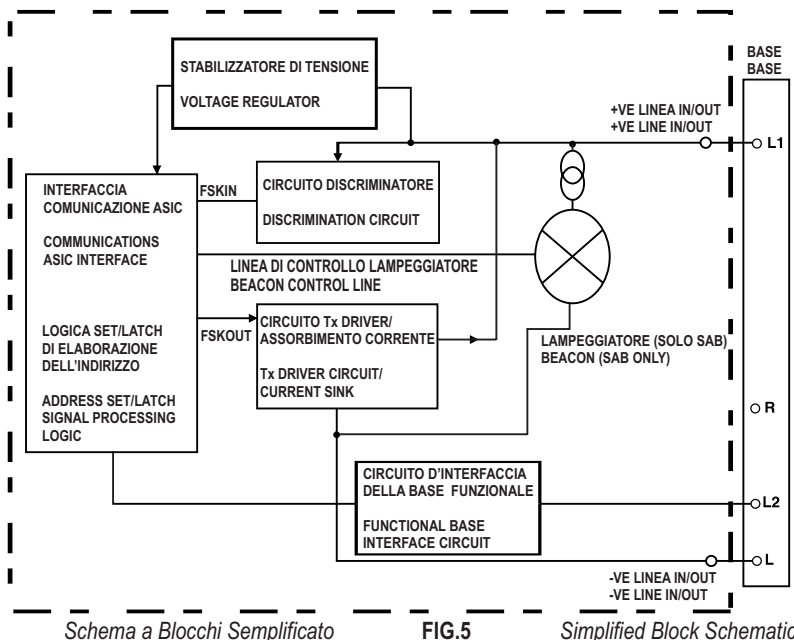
STABILIZZATORE DI TENSIONE

VOLTAGE REGULATOR

BASE
BASE

+VE LINEA IN/OUT
+VE LINE IN/OUT

L1

INTERFACCIA COMUNICAZIONE ASIC

COMMUNICATIONS ASIC INTERFACE

FSKIN

CIRCUITO DISCRIMINATORE

DISCRIMINATION CIRCUIT

LINEA DI CONTROLLO LAMPEGGIATORE
BEACON CONTROL LINE

LOGICA SET/LATCH DI ELABORAZIONE DELL'INDIRIZZO

ADDRESS SET/LATCH SIGNAL PROCESSING LOGIC

FSKOUT

CIRCUITO Tx DRIVER/ ASSORBIMENTO CORRENTE

Tx DRIVER CIRCUIT/ CURRENT SINK

LAMPEGGIATORE (SOLO SAB)
BEACON (SAB ONLY)

R

CIRCUITO D'INTERFACCIA DELLA BASE FUNZIONALE

FUNCTIONAL BASE INTERFACE CIRCUIT

L2

L

-VE LINEA IN/OUT
-VE LINE IN/OUT

Schema a Blocchi Semplificato FIG.5 Simplified Block Schematic